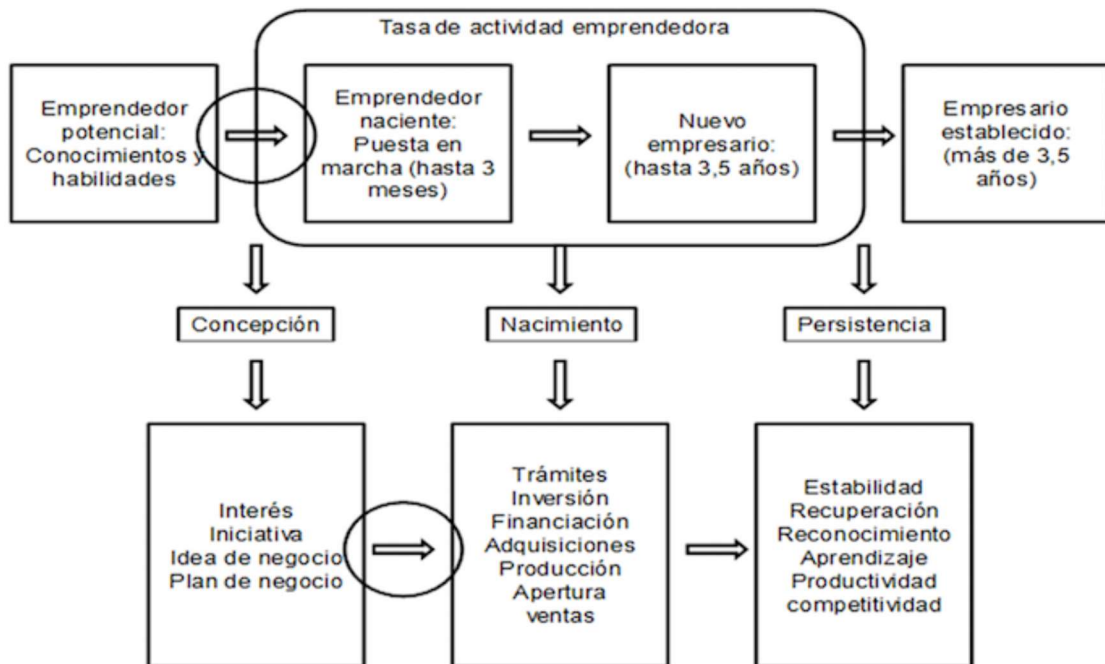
Tasa de actividad emprendedora

Emprendedor potencial: Conocimientos y habilidades

Emprendedor naciente: Puesta en marcha (hasta 3 meses)

Nuevo empresario: (hasta 3,5 años)

Empresario establecido: (más de 3,5 años)

Concepción

Nacimiento

Persistencia

Interés
Iniciativa
Idea de negocio
Plan de negocio

Trámites
Inversión
Financiación
Adquisiciones
Producción
Apertura
ventas

Estabilidad
Recuperación
Reconocimiento
Aprendizaje
Productividad
competitividad